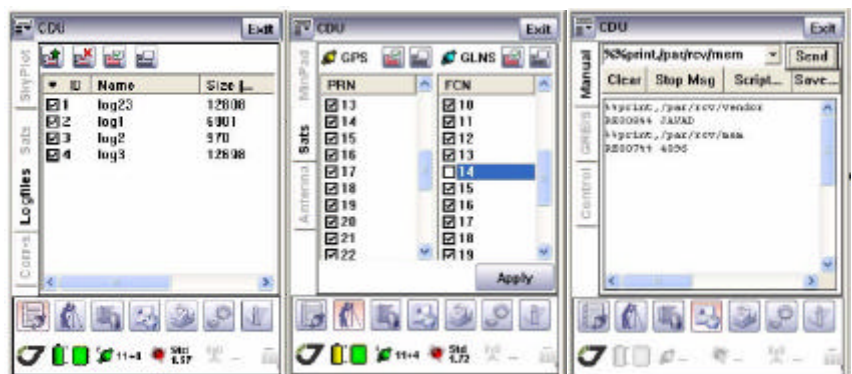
CDU Exit

SkyPlot
Sats
Logfiles
Corr-s

| ID | Name | Size |
|---|---|---|
| 1 | log23 | 12808 |
| 2 | log1 | 6901 |
| 3 | log2 | 970 |
| 4 | log3 | 12698 |

11+4 Std 4.57

CDU Exit

MinPad
Sats
Antenna

GPS GLNS

| PRN | FCN |
|---|---|
| 13 | 10 |
| 14 | 11 |
| 15 | 12 |
| 16 | 13 |
| 17 | 14 |
| 18 | 15 |
| 19 | 16 |
| 20 | 17 |
| 21 | 18 |
| 22 | 19 |

Apply

11+4 Std 1.72

CDU Exit

Manual
GNSS
Control

%%print,/par/rcv/mem Send

Clear Stop Msg Script... Save...

%%print,/par/rcv/vendor
RE0084 JAVAD
%%print,/par/rcv/mem
RE0044 4096